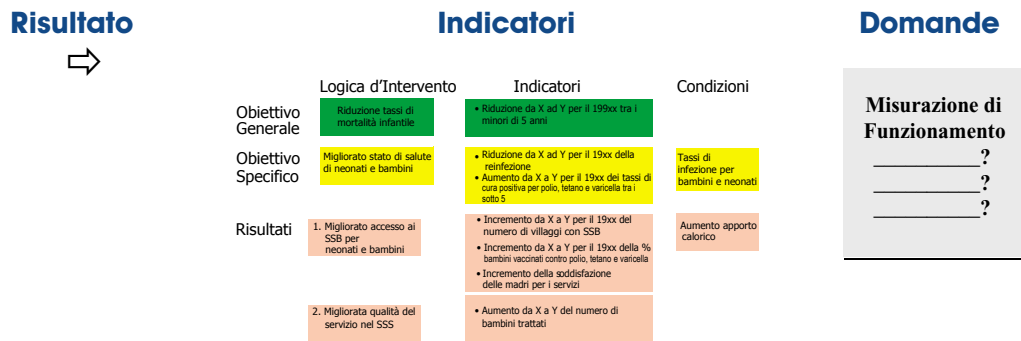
Risultato

Indicatori

Domande

| | Logica d'Intervento | Indicatori | Condizioni |
|---|---|---|---|
| Obiettivo Generale | Riduzione tassi di mortalità infantile | • Riduzione da X ad Y per il 199xx tra i minori di 5 anni | |
| Obiettivo Specifico | Migliorato stato di salute di neonati e bambini | • Riduzione da X ad Y per il 19xx della reinfezione • Aumento da X a Y per il 19xx dei tassi di cura positiva per polio, tetano e varicella tra i sotto 5 | Tassi di infezione per bambini e neonati |
| Risultati | 1. Migliorato accesso ai SSB per neonati e bambini | • Incremento da X a Y per il 19xx del numero di villaggi con SSB • Incremento da X a Y per il 19xx della % bambini vaccinati contro polio, tetano e varicella • Incremento della soddisfazione delle madri per i servizi | Aumento apporto calorico |
| | 2. Migliorata qualità del servizio nel SSS | • Aumento da X a Y del numero di bambini trattati | |

Misurazione di Funzionamento
__________?
__________?
__________?